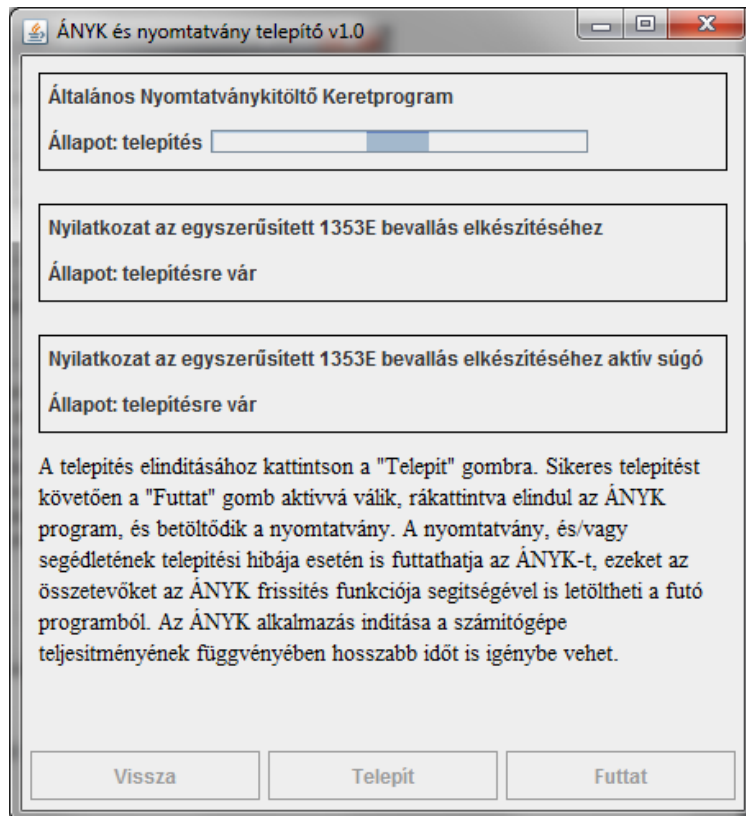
ÁNYK és nyomtatvány telepítő v1.0

Általános Nyomtatványkitöltő Keretprogram

Állapot: telepítés

Nyilatkozat az egyszerűsített 1353E bevallás elkészítéséhez

Állapot: telepítésre vár

Nyilatkozat az egyszerűsített 1353E bevallás elkészítéséhez aktív súgó

Állapot: telepítésre vár

A telepítés elindításához kattintson a "Telepít" gombra. Sikeres telepítést követően a "Futtat" gomb aktivvá válik, rákattintva elindul az ÁNYK program, és betöltődik a nyomtatvány. A nyomtatvány, és/vagy segédletének telepítési hibája esetén is futtathatja az ÁNYK-t, ezeket az összetevőket az ÁNYK frissítés funkciója segítségével is letöltheti a futó programból. Az ÁNYK alkalmazás indítása a számítógépe teljesitményének függvényében hosszabb időt is igénybe vehet.

Vissza | Telepít | Futtat